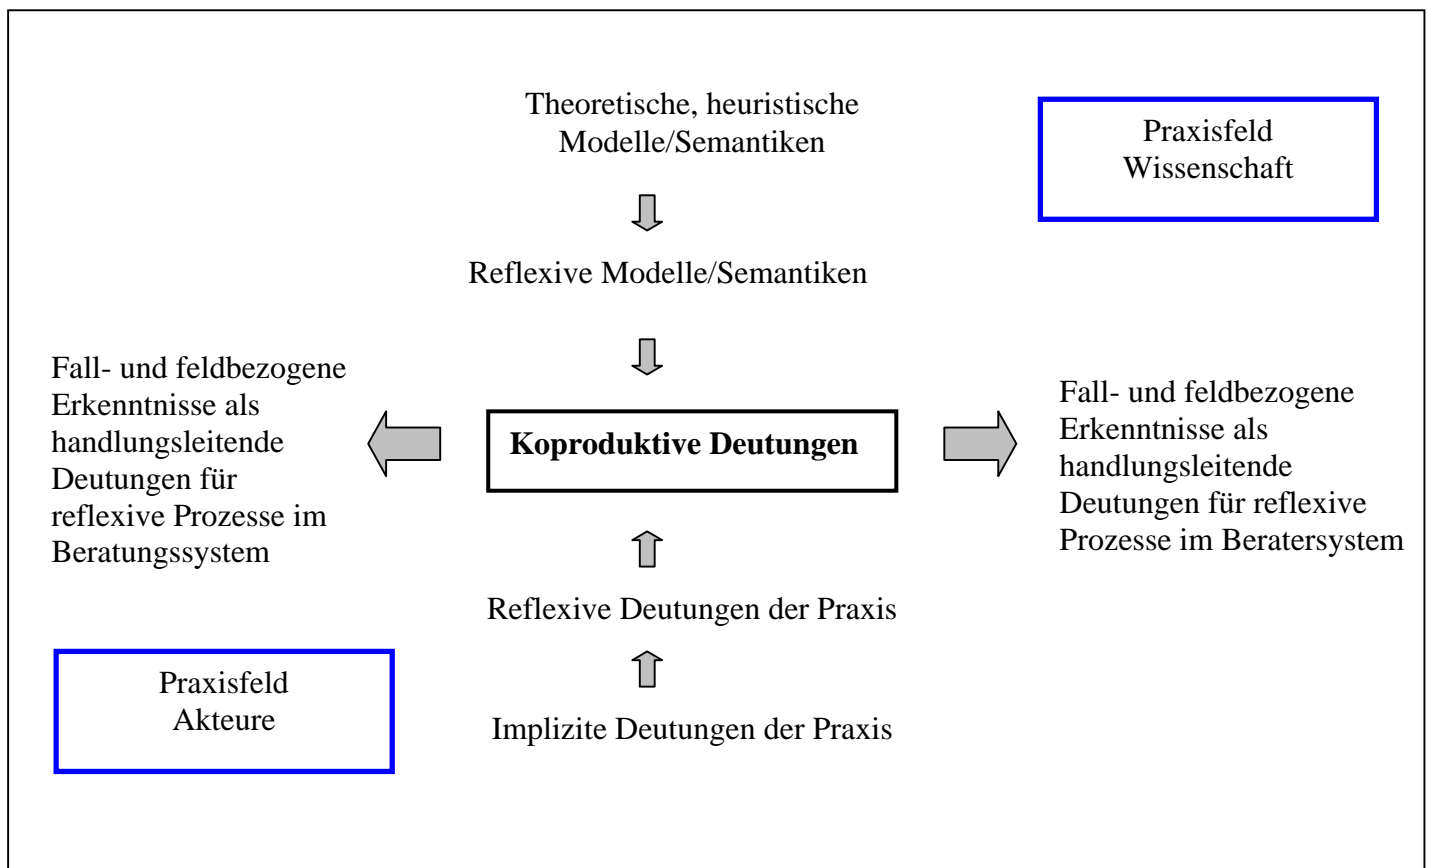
Theoretische, heuristische Modelle/Semantiken

Praxisfeld Wissenschaft

Reflexive Modelle/Semantiken

Fall- und feldbezogene Erkenntnisse als handlungsleitende Deutungen für reflexive Prozesse im Beratungssystem

Koproduktive Deutungen

Fall- und feldbezogene Erkenntnisse als handlungsleitende Deutungen für reflexive Prozesse im Beratersystem

Reflexive Deutungen der Praxis

Praxisfeld Akteure

Implizite Deutungen der Praxis